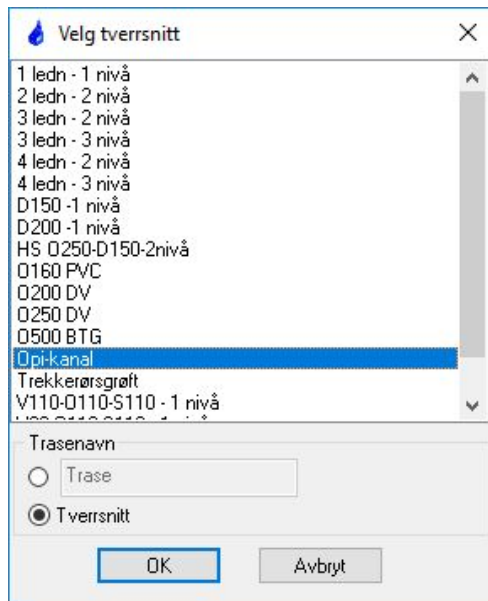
Velg tverrsnitt
×
1 ledn - 1 nivå
2 ledn - 2 nivå
3 ledn - 2 nivå
3 ledn - 3 nivå
4 ledn - 2 nivå
4 ledn - 3 nivå
D150 -1 nivå
D200 -1 nivå
HS O250-D150-2nivå
O160 PVC
O200 DV
O250 DV
O500 BTG
Opi-kanal
Trekkerørsgrøft
V110-O110-S110 - 1 nivå
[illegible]
Trasenavn
Trase
Tverrsnitt
OK
Avbryt